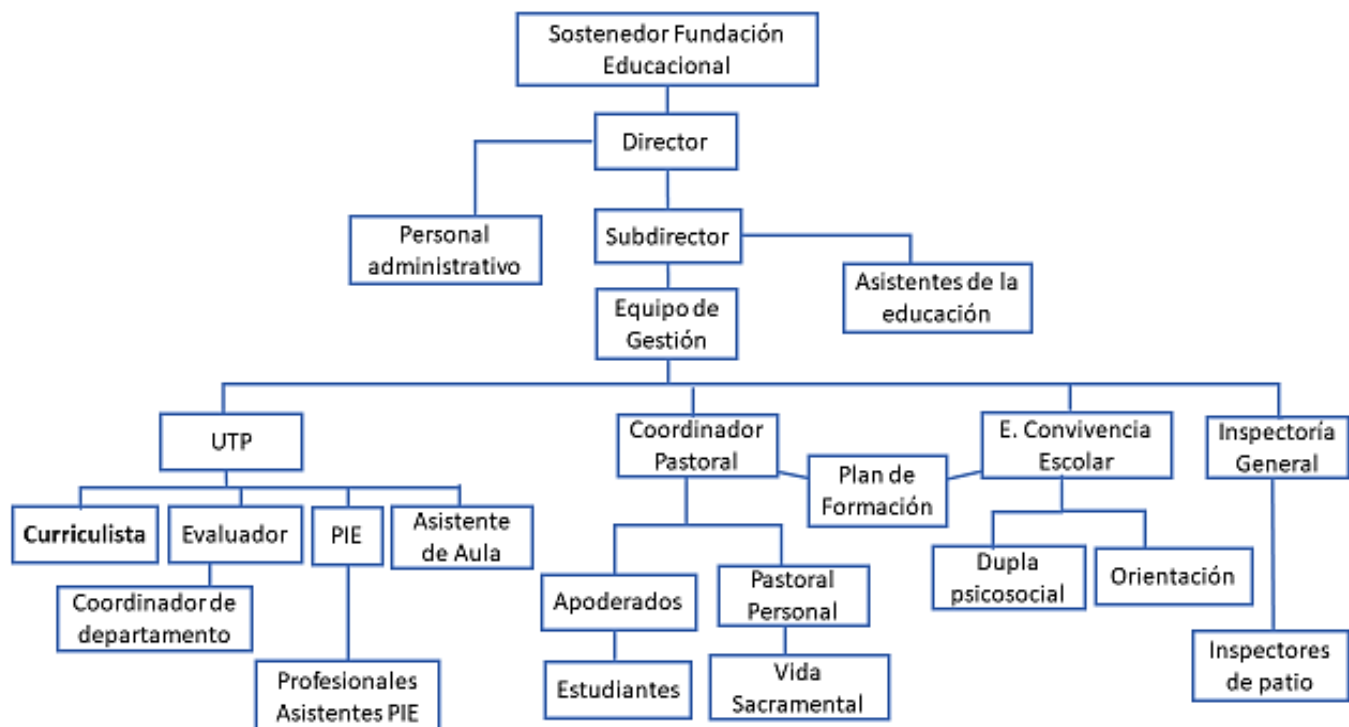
Sostenedor Fundación Educacional

Director

Personal administrativo

Subdirector

Asistentes de la educación

Equipo de Gestión

UTP

Coordinador Pastoral

Plan de Formación

E. Convivencia Escolar

Inspectoría General

Curriculista

Evaluador

PIE

Asistente de Aula

Coordinador de departamento

Profesionales Asistentes PIE

Apoderados

Pastoral Personal

Estudiantes

Vida Sacramental

Dupla psicosocial

Orientación

Inspectores de patio